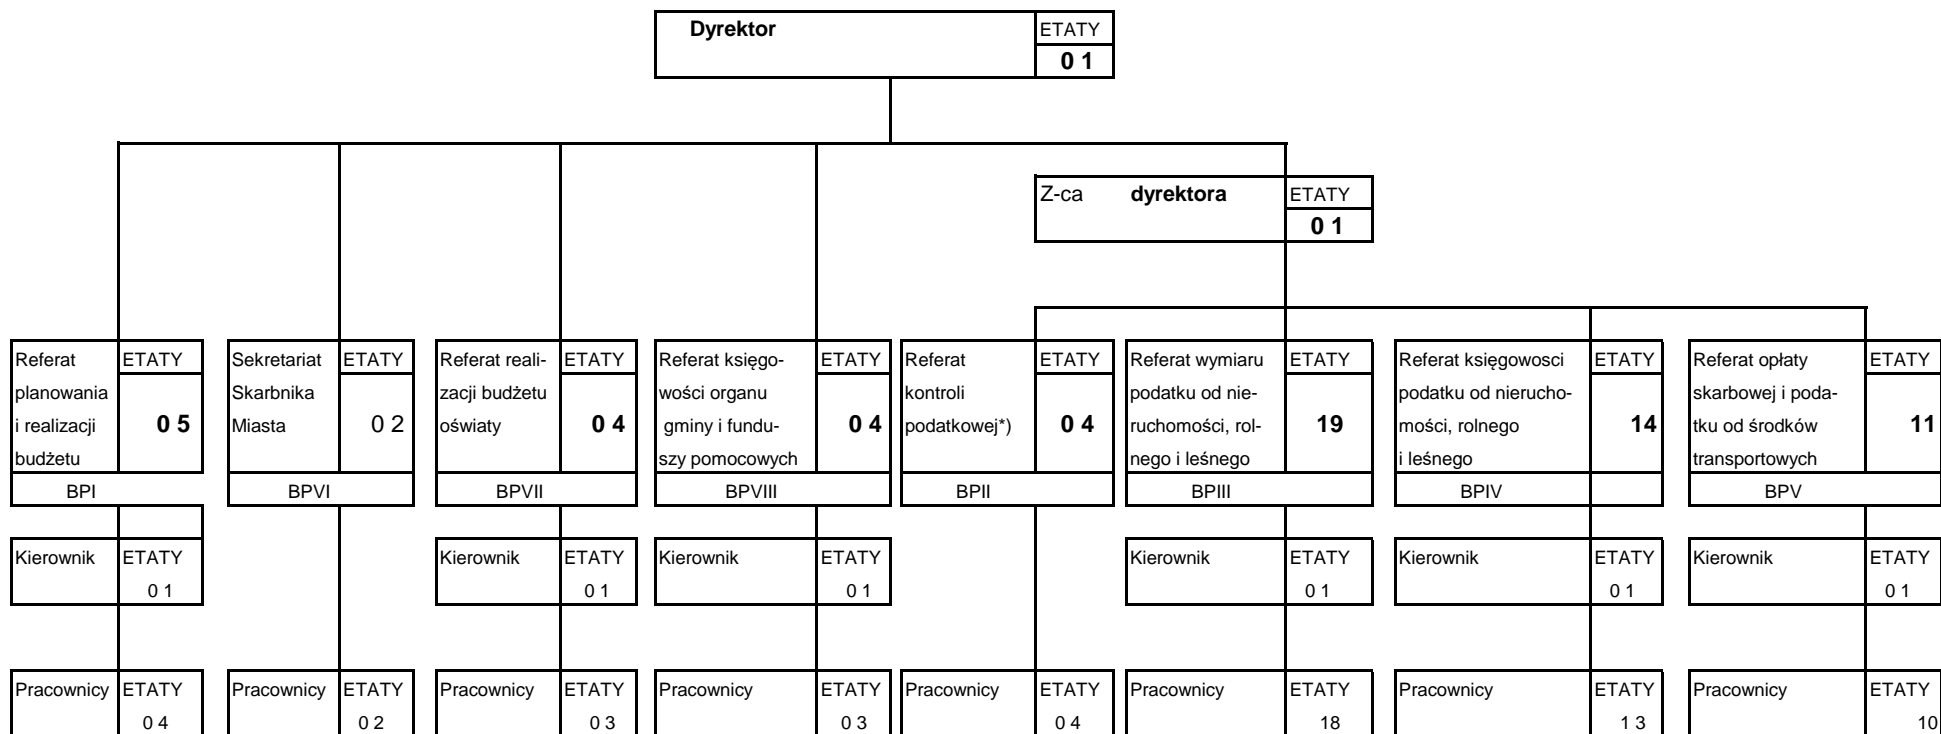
Dyrektor ETATY 0 1

Z-ca dyrektora ETATY 0 1

Referat planowania i realizacji budżetu ETATY 0 5
BPI

Sekretariat Skarbnika Miasta ETATY 0 2
BPVI

Referat realizacji budżetu oświaty ETATY 0 4
BPVII

Referat księgowości organu gminy i funduszy pomocowych ETATY 0 4
BPVIII

Referat kontroli podatkowej*) ETATY 0 4
BPII

Referat wymiaru podatku od nieruchomości, rolnego i leśnego ETATY 19
BPIII

Referat księgowosci podatku od nieruchomości, rolnego i leśnego ETATY 14
BPIV

Referat opłaty skarbowej i podatku od środków transportowych ETATY 11
BPV

Kierownik ETATY 0 1

Kierownik ETATY 0 1

Kierownik ETATY 0 1

Kierownik ETATY 0 1

Kierownik ETATY 0 1

Kierownik ETATY 0 1

Pracownicy ETATY 0 4

Pracownicy ETATY 0 2

Pracownicy ETATY 0 3

Pracownicy ETATY 0 3

Pracownicy ETATY 0 4

Pracownicy ETATY 18

Pracownicy ETATY 1 3

Pracownicy ETATY 10